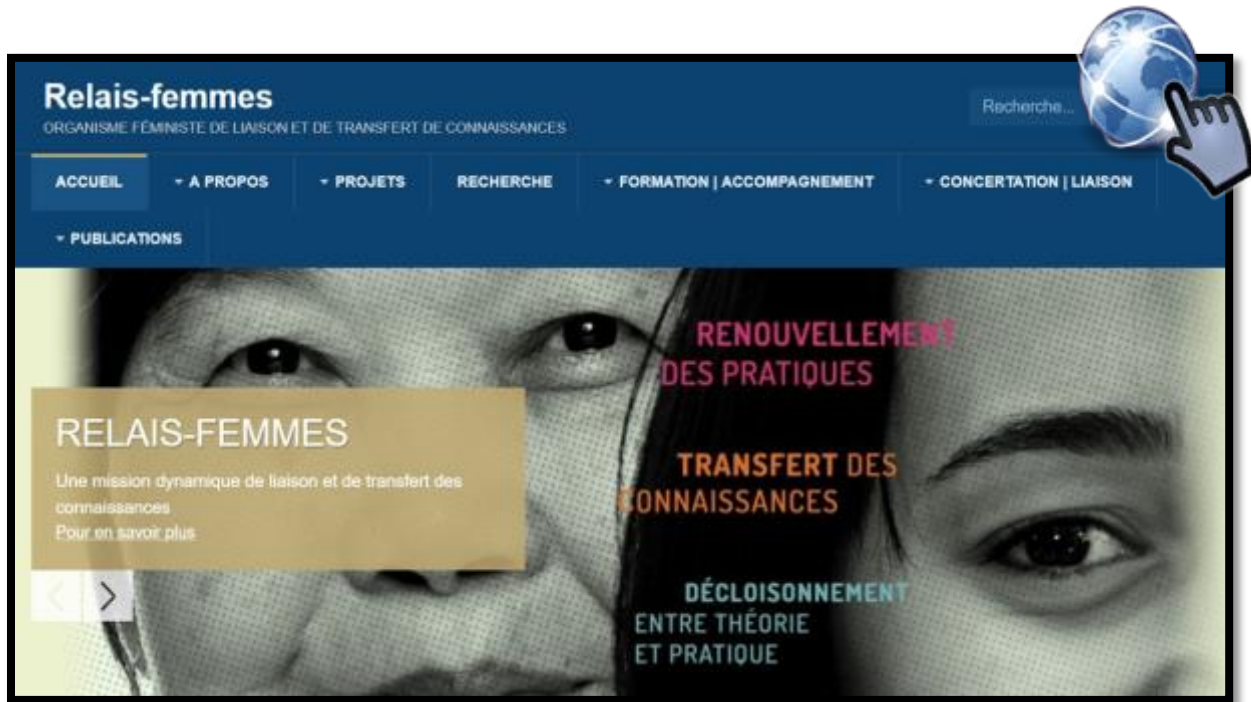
Relais-femmes
ORGANISME FÉMINISTE DE LIAISON ET DE TRANSFERT DE CONNAISSANCES

Recherche...

ACCUEIL | A PROPOS | PROJETS | RECHERCHE | FORMATION | ACCOMPAGNEMENT | CONCERTATION | LIAISON | PUBLICATIONS

RELAIS-FEMMES

Une mission dynamique de liaison et de transfert des connaissances
Pour en savoir plus

RENOUVELLEMENT DES PRATIQUES

TRANSFERT DES CONNAISSANCES

DÉCLOISONNEMENT ENTRE THÉORIE ET PRATIQUE